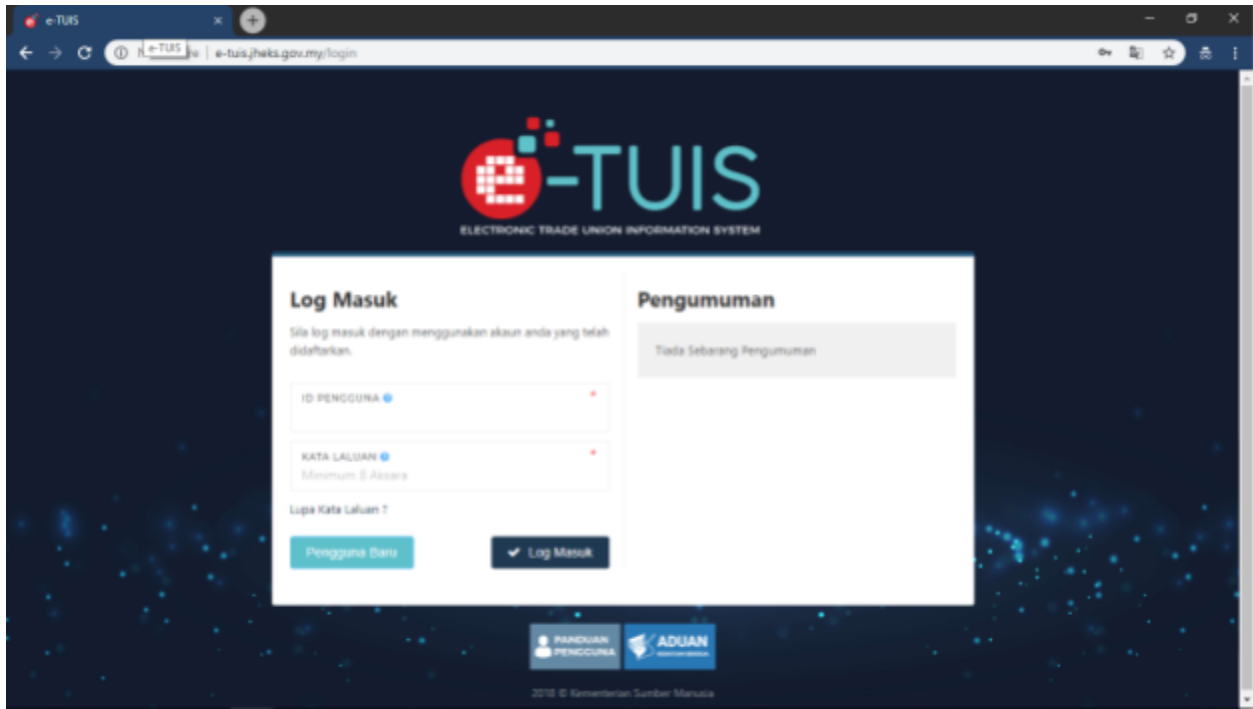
e-TUIS

e-TUIS | e-tuis.jheks.gov.my/login

e-TUIS
ELECTRONIC TRADE UNION INFORMATION SYSTEM

Log Masuk

Sila log masuk dengan menggunakan akaun anda yang telah didaftarkan.

ID PENGGUNA *

KATA LALUAN *
Minimum 8 Aksara

Lupa Kata Laluan ?

Pengguna Baru

Log Masuk

Pengumuman

Tiada Sebarang Pengumuman

PANDUAN PENGGUNA

ADUAN

2018 © Kementerian Sumber Manusia